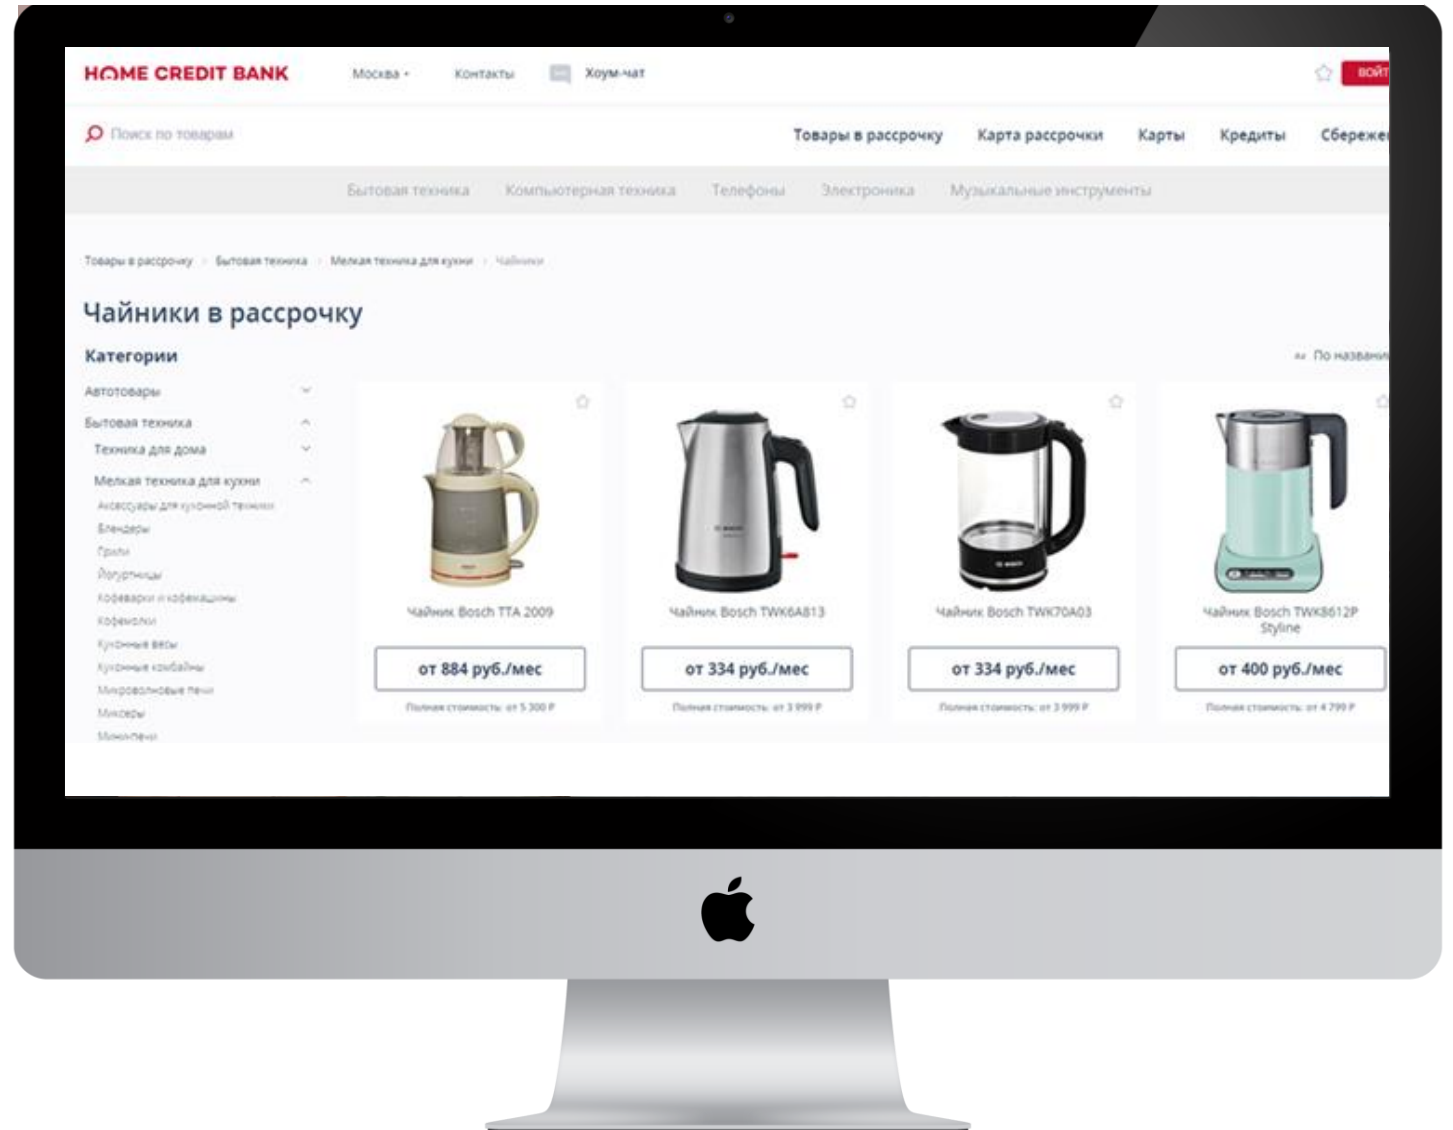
HOME CREDIT BANK
Москва
Контакты
Хоум-чат
ВОЙТ

Поиск по товарам
Товары в рассрочку
Карта рассрочки
Карты
Кредиты
Сбереже

Бытовая техника
Компьютерная техника
Телефоны
Электроника
Музыкальные инструменты

Товары в рассрочку > Бытовая техника > Мелкая техника для кухни > Чайники

Чайники в рассрочку

Категории
По названи

Автотовары
Бытовая техника
Техника для дома
Мелкая техника для кухни
Аксессуары для кухонной техники
Блендеры
Грили
Йогуртницы
Кофеварки и кофемашины
Кофемолки
Кухонные весы
Кухонные комбайны
Микроволновые печи
Миксеры
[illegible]

Чайник Bosch TTA 2009
от 884 руб./мес
Полная стоимость: от 5 300 ₽

Чайник Bosch TWK6A813
от 334 руб./мес
Полная стоимость: от 3 999 ₽

Чайник Bosch TWK70A03
от 334 руб./мес
Полная стоимость: от 3 999 ₽

Чайник Bosch TWK8612P Styline
от 400 руб./мес
Полная стоимость: от 4 799 ₽